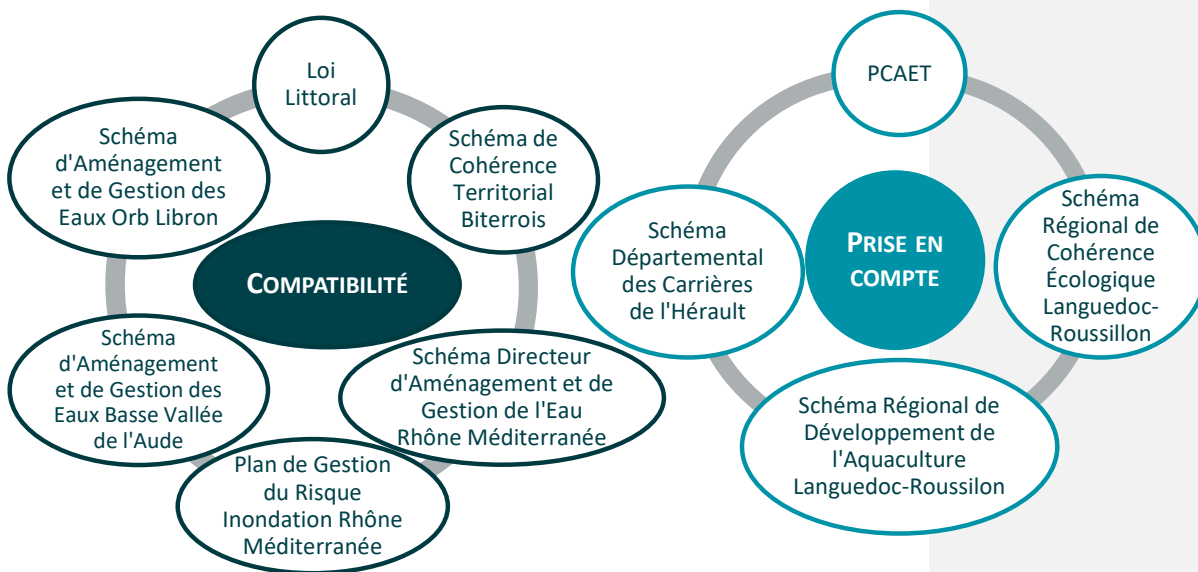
Loi Littoral

Schéma d'Aménagement et de Gestion des Eaux Orb Libron

Schéma de Cohérence Territorial Biterrois

COMPATIBILITÉ

Schéma d'Aménagement et de Gestion des Eaux Basse Vallée de l'Aude

Schéma Directeur d'Aménagement et de Gestion de l'Eau Rhône Méditerranée

Plan de Gestion du Risque Inondation Rhône Méditerranée

PCAET

Schéma Départemental des Carrières de l'Hérault

PRISE EN COMPTE

Schéma Régional de Cohérence Écologique Languedoc-Roussilon

Schéma Régional de Développement de l'Aquaculture Languedoc-Roussilon